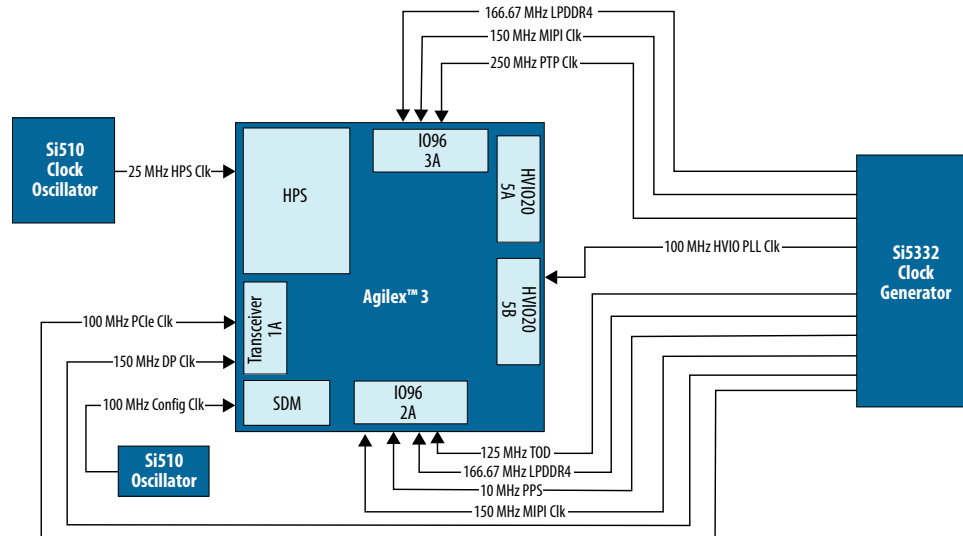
166.67 MHz LPDDR4
150 MHz MIPI Clk
250 MHz PTP Clk

Si510 Clock Oscillator

25 MHz HPS Clk

HPS

IO96 3A

HVIO20 5A

Si5332 Clock Generator

100 MHz HVIO PLL Clk

Agilex™ 3

HVIO20 5B

100 MHz PCIe Clk

Transceiver 1A

150 MHz DP Clk

100 MHz Config Clk

SDM

IO96 2A

Si510 Oscillator

125 MHz TOD
166.67 MHz LPDDR4
10 MHz PPS
150 MHz MIPI Clk